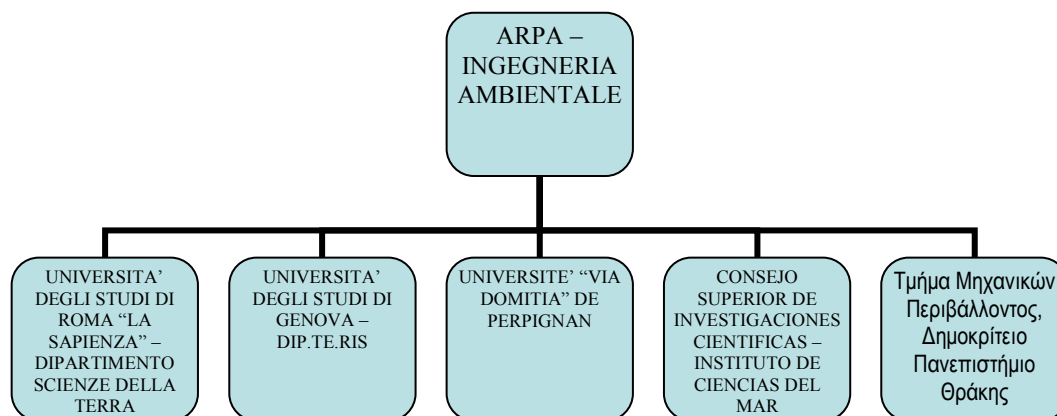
ARPA – INGEGNERIA AMBIENTALE

UNIVERSITA' DEGLI STUDI DI ROMA "LA SAPIENZA" – DIPARTIMENTO SCIENZE DELLA TERRA

UNIVERSITA' DEGLI STUDI DI GENOVA – DIP.TE.RIS

UNIVERSITE' "VIA DOMITIA" DE PERPIGNAN

CONSEJO SUPERIOR DE INVESTIGACIONES CIENTIFICAS – INSTITUTO DE CIENCIAS DEL MAR

Τμήμα Μηχανικών Περιβάλλοντος, Δημοκρίτειο Πανεπιστήμιο Θράκης